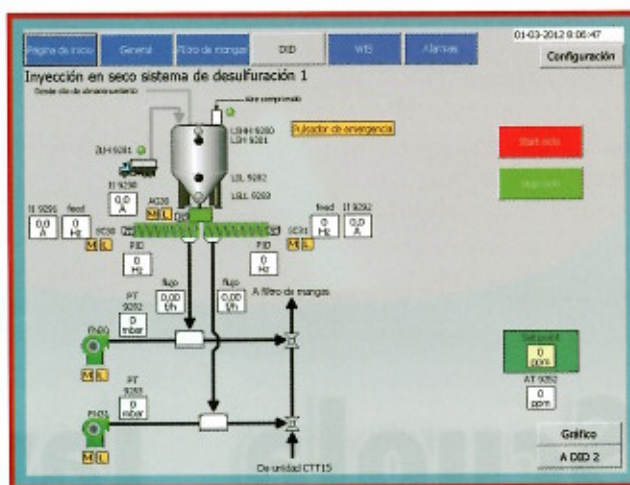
Pagina de inicio
General
Filtro de mangas
DID
WIS
Alarmas
01-03-2012 8:06:47
Configuración

Inyección en seco sistema de desulfuración 1

Desde silo de almacenamiento
Aire comprimido
Pulsador de emergencia
LSHH 9280
LSH 9281
LSL 9282
LSLL 9283
ZLH 9281
II 9290
0,0 A
AG30
M L
II 9291
0,0 A
feed
0 Hz
SE30
M L
feed
0 Hz
II 9292
0,0 A
SE31
M L
PID
0 Hz
PID
0 Hz
flujo
0,00 t/h
flujo
0,00 t/h
PT 9292
0 mbar
A filtro de mangas
FN30
M L
PT 9293
0 mbar
FN31
M L
De unidad CTT15
Start auto
Stop auto
Set point
0 ppm
AT 9252
0 ppm
Gráfico
A DID 2